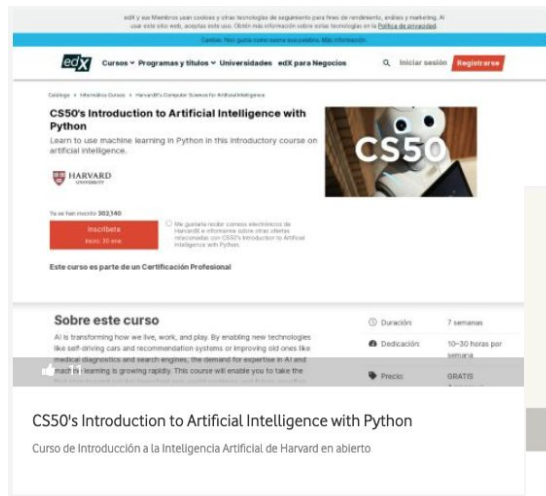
edX y sus Miembros usan cookies y otras tecnologías de seguimiento para fines de rendimiento, análisis y marketing. Al usar este sitio web, aceptas este uso. Obtén más información sobre estas tecnologías en la Política de privacidad.

Cambia. Haz guías como nueva incursiones. Más información.

edX Cursos Programas y títulos Universidades edX para Negocios Iniciar sesión Registrarse

Catálogo > Informática Cursos > HarvardX's Computer Science for Artificial Intelligence

CS50's Introduction to Artificial Intelligence with Python

Learn to use machine learning in Python in this introductory course on artificial intelligence.

HARVARD UNIVERSITY

Ya se han inscrito 302,140

Inscríbete
Inició 30 ene.

Me gustaría recibir correos electrónicos de HarvardX e informarme sobre otras ofertas relacionadas con CS50's Introduction to Artificial Intelligence with Python.

Este curso es parte de un Certificación Profesional

CS50

Sobre este curso

AI is transforming how we live, work, and play. By enabling new technologies like self-driving cars and recommendation systems or improving old ones like medical diagnostics and search engines, the demand for expertise in AI and machine learning is growing rapidly. This course will enable you to take the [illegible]

Duración: 7 semanas
Dedicación: 10–30 horas por semana
Precio: GRATIS

CS50's Introduction to Artificial Intelligence with Python

Curso de Introducción a la Inteligencia Artificial de Harvard en abierto